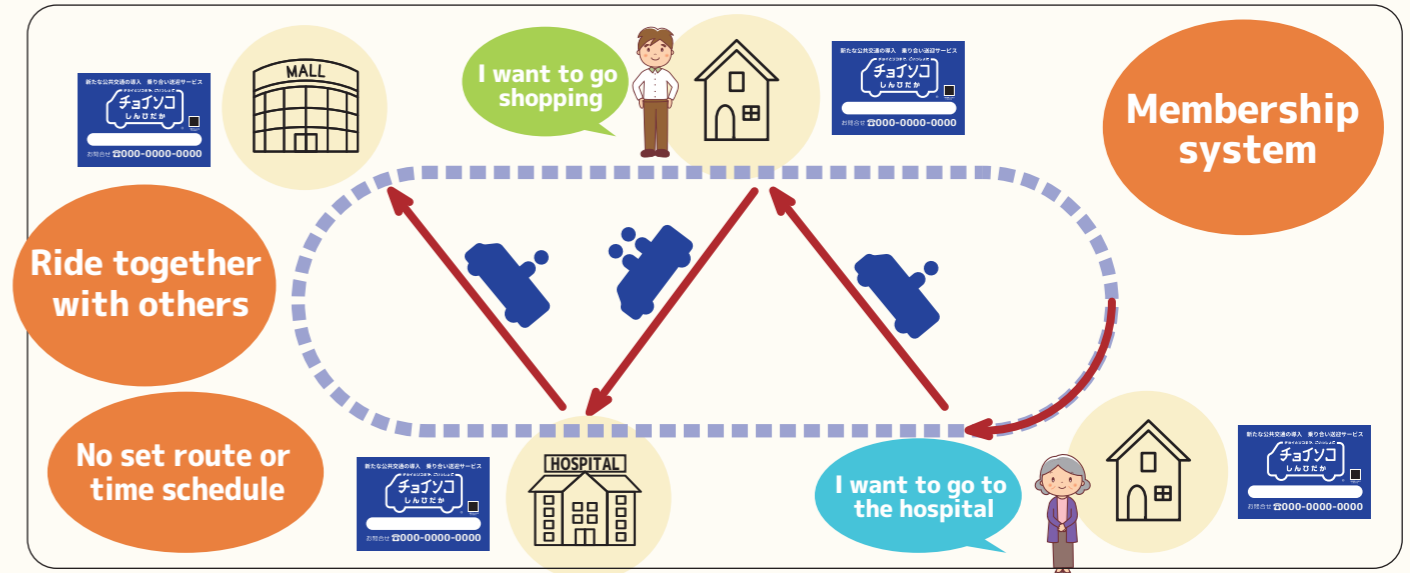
MALL

新たな公共交通の導入　乗り合い送迎サービス
チョイソコ
しんひだか
お問合せ ☎000-0000-0000

I want to go shopping

新たな公共交通の導入　乗り合い送迎サービス
チョイソコ
しんひだか
お問合せ ☎000-0000-0000

Membership system

Ride together with others

No set route or time schedule

新たな公共交通の導入　乗り合い送迎サービス
チョイソコ
しんひだか
お問合せ ☎000-0000-0000

HOSPITAL

I want to go to the hospital

新たな公共交通の導入　乗り合い送迎サービス
チョイソコ
しんひだか
お問合せ ☎000-0000-0000